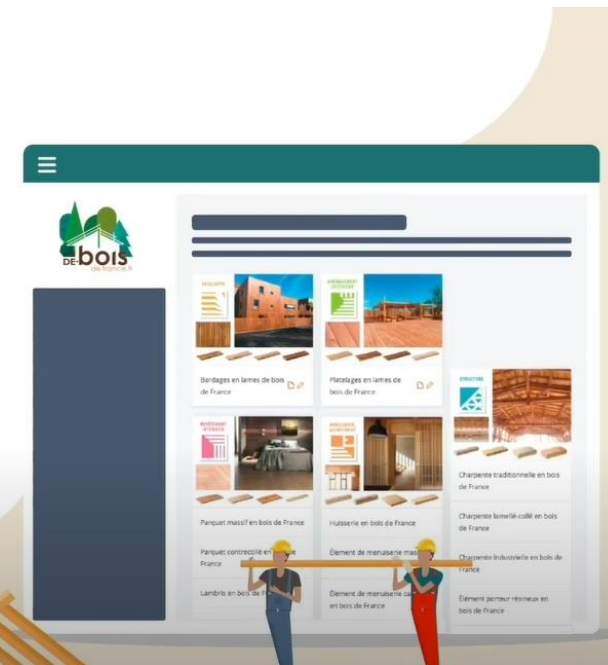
DE-bois
de-france.fr

Bardages en lames de bois de France

Platelages en lames de bois de France

STRUCTURE

Charpente traditionnelle en bois de France

Charpente lamellé-collé en bois de France

Charpente industrielle en bois de France

Élément porteur résineux en bois de France

Parquet massif en bois de France

Parquet contrecollé en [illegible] France

Lambris en bois de F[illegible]

Huisserie en bois de France

Élément de menuiserie mas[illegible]

Élément de menuiserie c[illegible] en bois de France